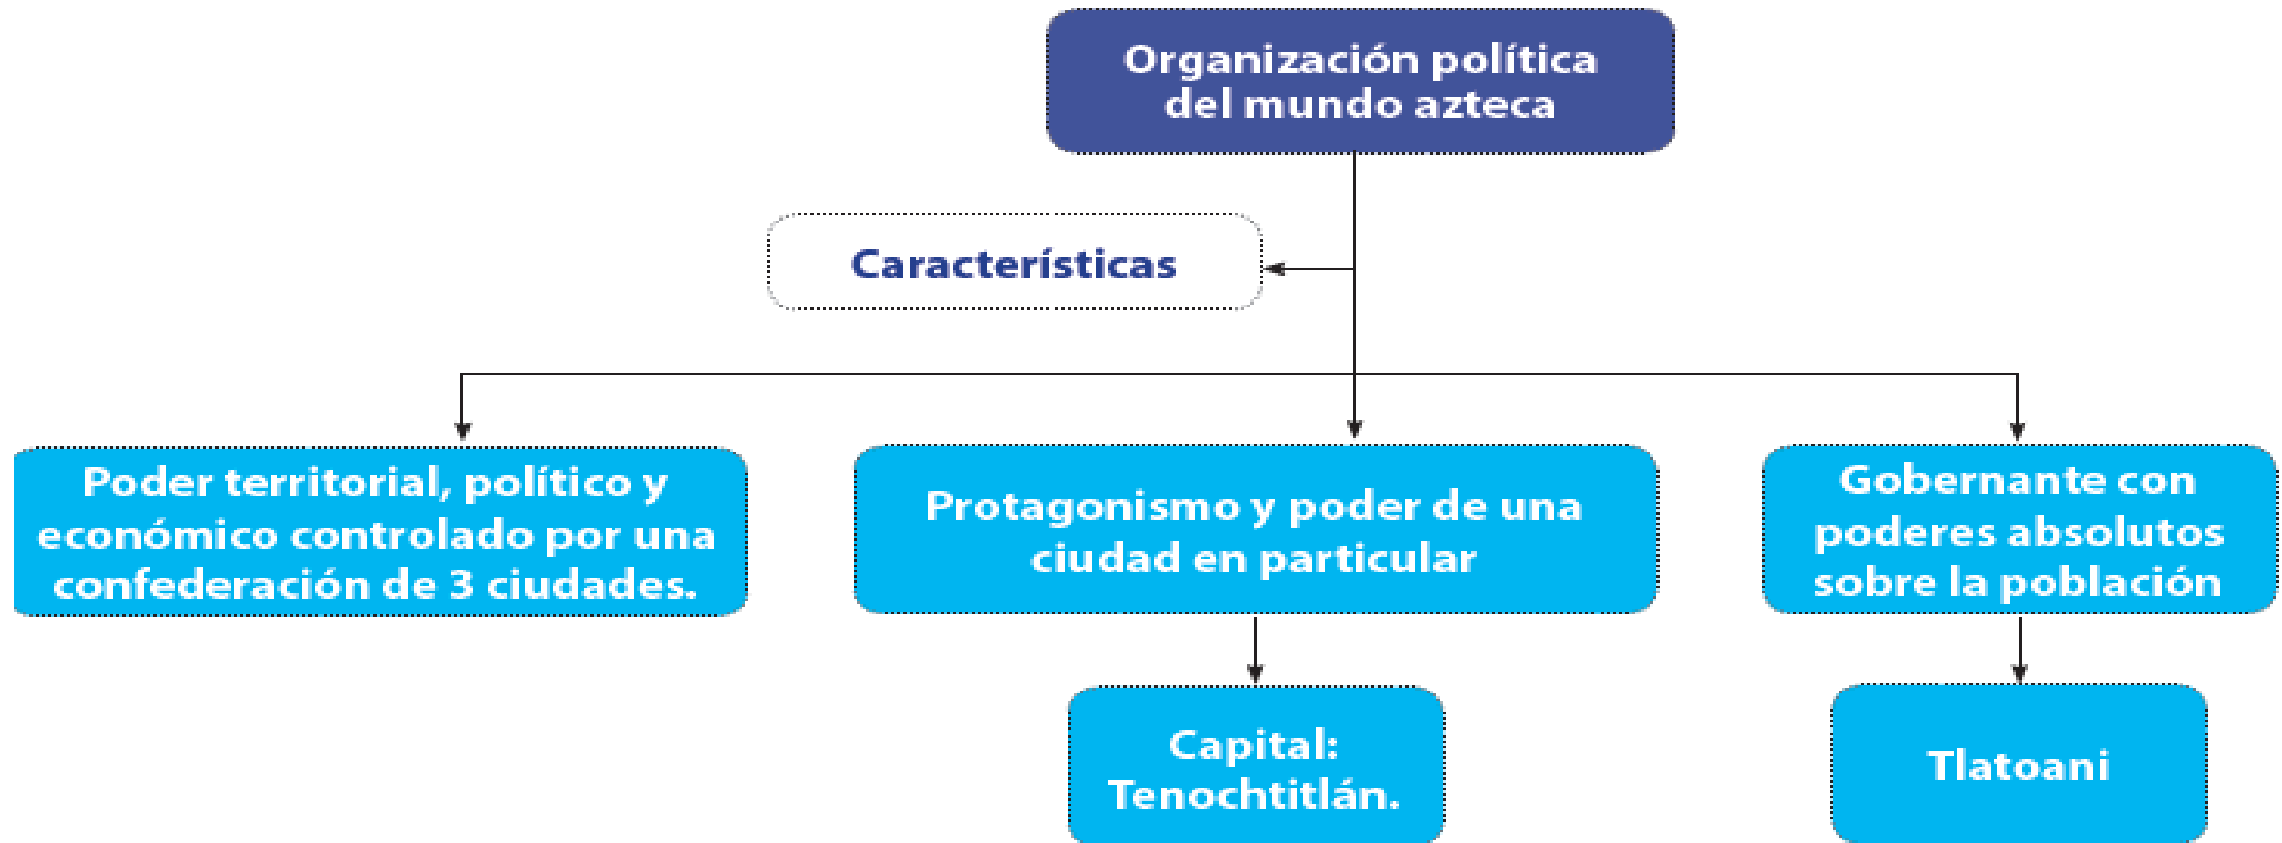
Organización política del mundo azteca

Características

Poder territorial, político y económico controlado por una confederación de 3 ciudades.

Protagonismo y poder de una ciudad en particular

Gobernante con poderes absolutos sobre la población

Capital: Tenochtitlán.

Tlatoani